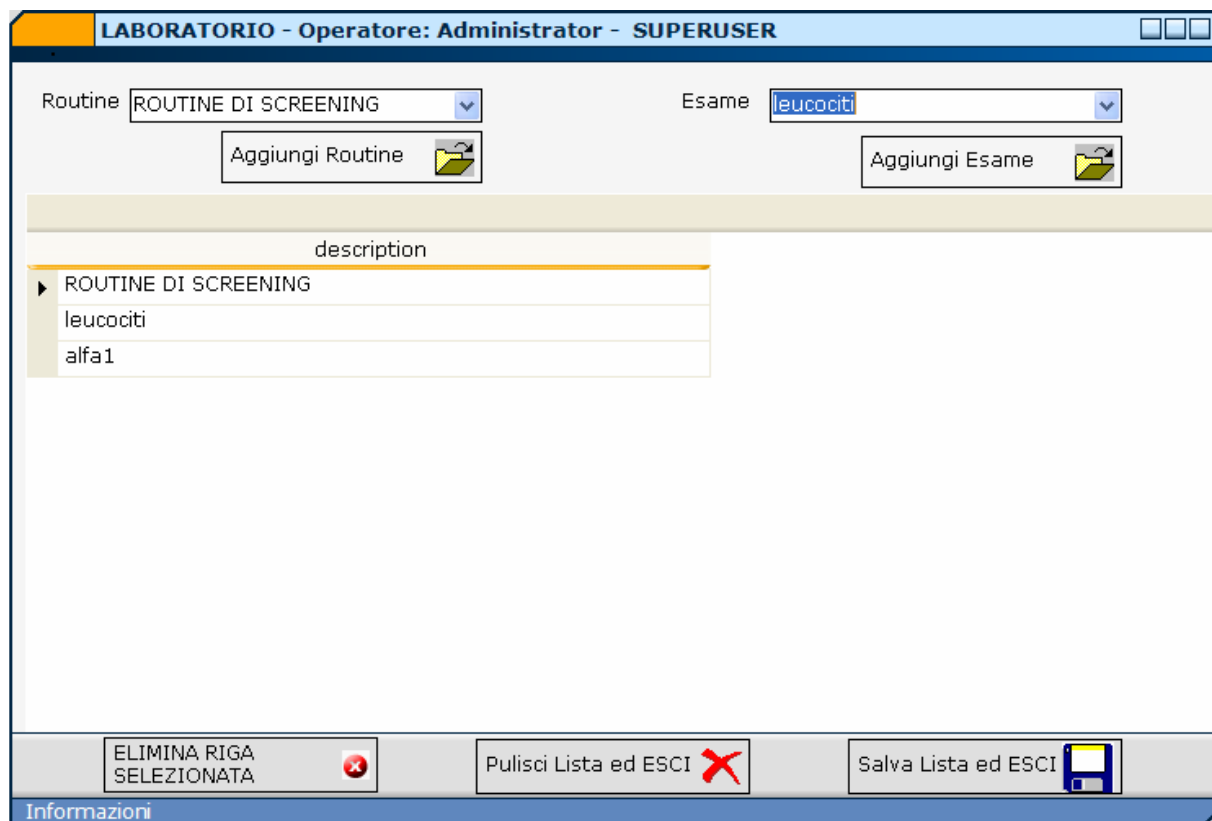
LABORATORIO - Operatore: Administrator - SUPERUSER

Routine ROUTINE DI SCREENING

Esame leucociti

Aggiungi Routine

Aggiungi Esame

| description |
|---|
| ROUTINE DI SCREENING |
| leucociti |
| alfa1 |

ELIMINA RIGA SELEZIONATA

Pulisci Lista ed ESCI

Salva Lista ed ESCI

Informazioni